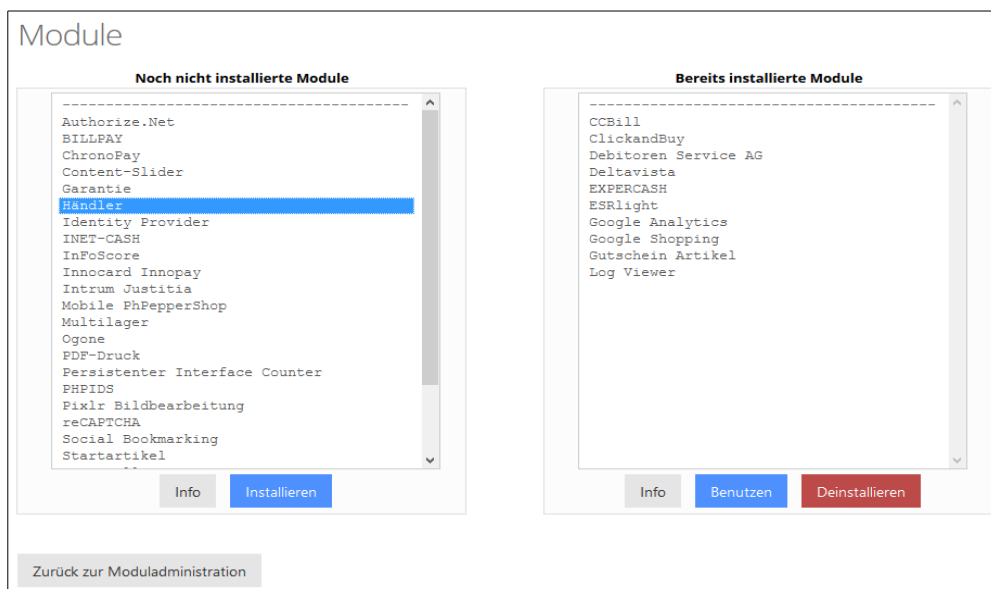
Module

Noch nicht installierte Module

---------------------------------------
Authorize.Net
BILLPAY
ChronoPay
Content-Slider
Garantie
Händler
Identity Provider
INET-CASH
InFoScore
Innocard Innopay
Intrum Justitia
Mobile PhPepperShop
Multilager
Ogone
PDF-Druck
Persistenter Interface Counter
PHPIDS
Pixlr Bildbearbeitung
reCAPTCHA
Social Bookmarking
Startartikel

Info Installieren

Bereits installierte Module

---------------------------------------
CCBill
ClickandBuy
Debitoren Service AG
Deltavista
EXPERCASH
ESRlight
Google Analytics
Google Shopping
Gutschein Artikel
Log Viewer

Info Benutzen Deinstallieren

Zurück zur Moduladministration